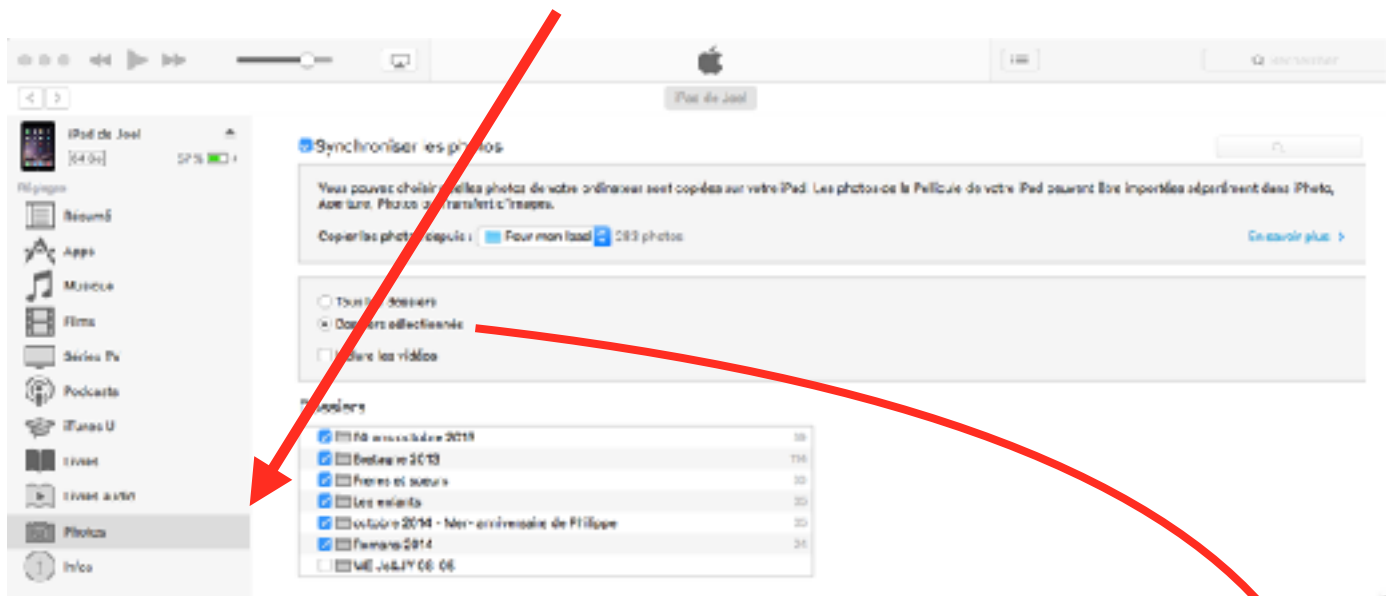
iPad de Joel

iPad de Joel
64 Go
57 %

Réglages
Résumé
Apps
Musique
Films
Séries TV
Podcasts
iTunes U
Livres
Livres audio
Photos
Infos

Synchroniser les photos

Vous pouvez choisir quelles photos de votre ordinateur sont copiées sur votre iPad. Les photos de la Pellicule de votre iPad peuvent être importées séparément dans iPhoto, Aperture, Photos ou Transfert d'images.

Copier les photos depuis : Pour mon ipad 289 photos

En savoir plus

Tous les dossiers
Dossiers sélectionnés
Inclure les vidéos

Dossiers
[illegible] 2019 39
Bretagne 2013 114
Frères et soeurs 30
Les enfants 30
octobre 2014 - Non anniversaire de Philippe 30
Romans 2014 34
WE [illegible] 06 06